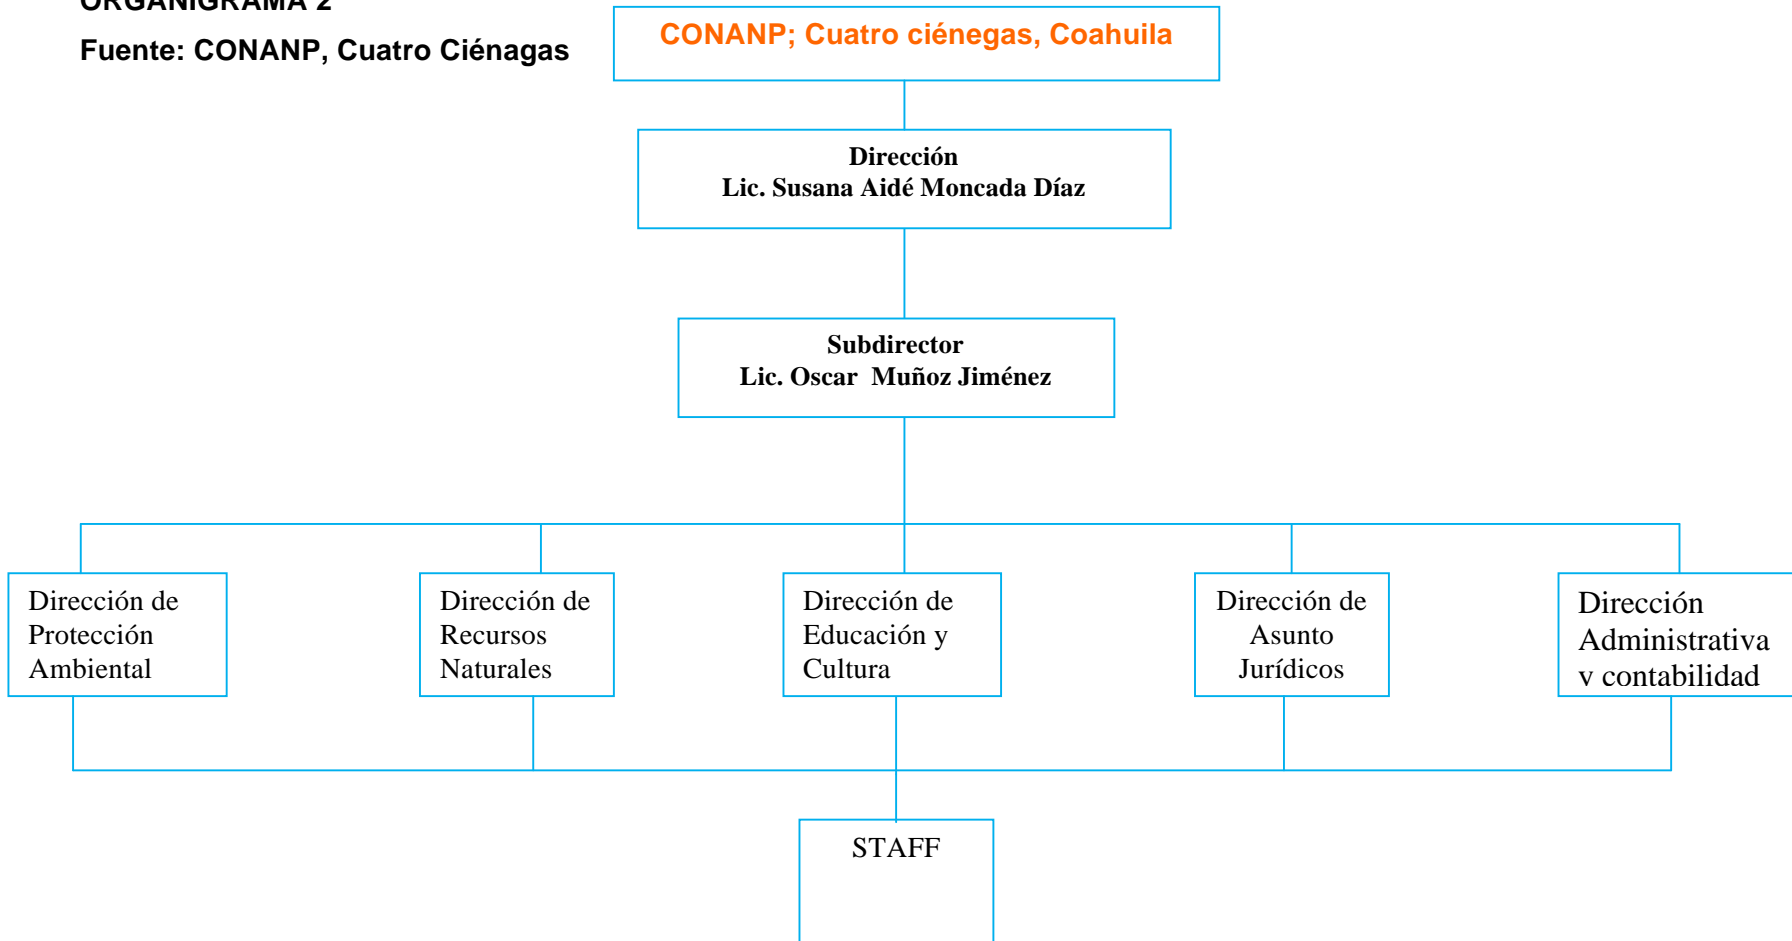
ORGANIGRAMA 2

Fuente: CONANP, Cuatro Ciénagas

CONANP; Cuatro ciénegas, Coahuila

Dirección
Lic. Susana Aidé Moncada Díaz

Subdirector
Lic. Oscar Muñoz Jiménez

Dirección de Protección Ambiental

Dirección de Recursos Naturales

Dirección de Educación y Cultura

Dirección de Asunto Jurídicos

Dirección Administrativa y contabilidad

STAFF